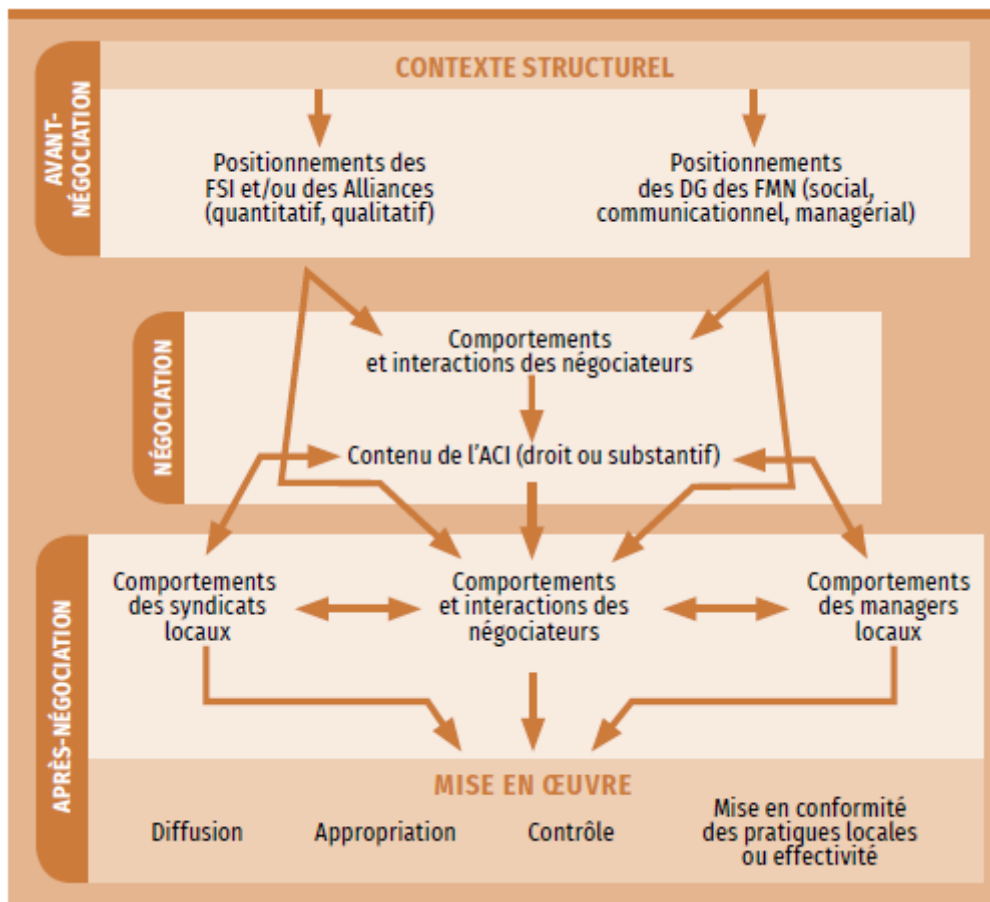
AVANT-NÉGOCIATION

CONTEXTE STRUCTUREL

Positionnements des FSI et/ou des Alliances (quantitatif, qualitatif)

Positionnements des DG des FMN (social, communicationnel, managérial)

NÉGOCIATION

Comportements et interactions des négociateurs

Contenu de l'ACI (droit ou substantif)

APRÈS-NÉGOCIATION

Comportements des syndicats locaux

Comportements et interactions des négociateurs

Comportements des managers locaux

MISE EN ŒUVRE

Diffusion

Appropriation

Contrôle

Mise en conformité des pratiques locales ou effectivité